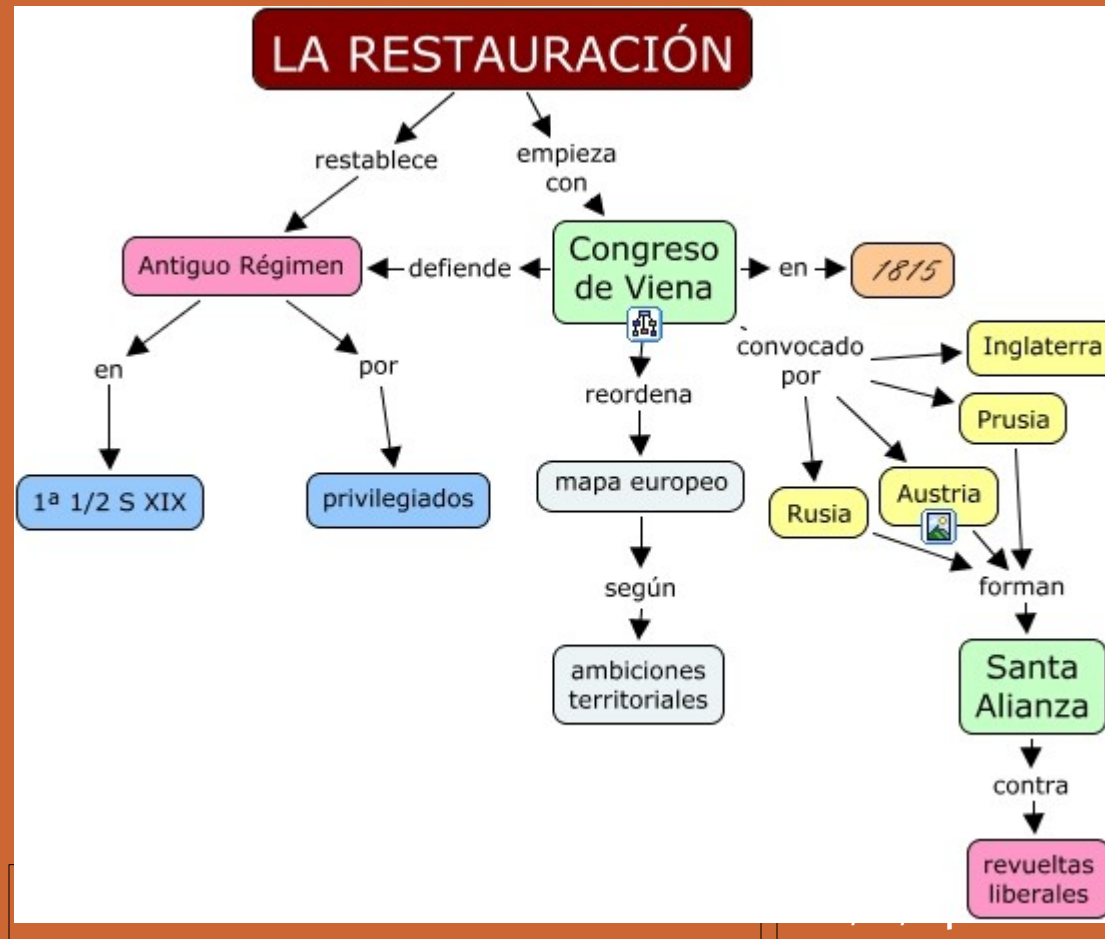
LA RESTAURACIÓN

restablece

empieza con

Antiguo Régimen

defiende

Congreso de Viena

en

1815

en

por

reordena

convocado por

Inglaterra

Prusia

1ª 1/2 S XIX

privilegiados

mapa europeo

Rusia

Austria

según

forman

ambiciones territoriales

Santa Alianza

contra

revueltas liberales